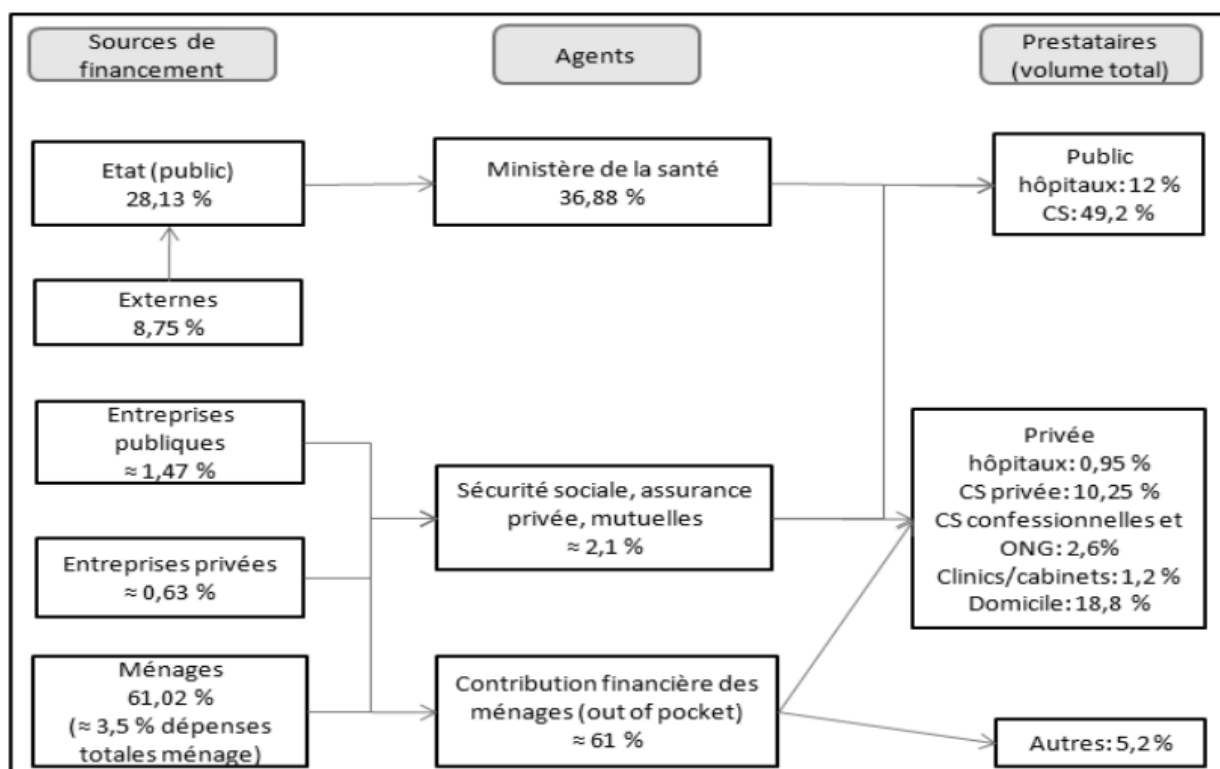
Sources de financement

Agents

Prestataires (volume total)

Etat (public)
28,13 %

Externes
8,75 %

Entreprises publiques
≈ 1,47 %

Entreprises privées
≈ 0,63 %

Ménages
61,02 %
(≈ 3,5 % dépenses totales ménage)

Ministère de la santé
36,88 %

Sécurité sociale, assurance privée, mutuelles
≈ 2,1 %

Contribution financière des ménages (out of pocket)
≈ 61 %

Public
hôpitaux: 12 %
CS: 49,2 %

Privée
hôpitaux: 0,95 %
CS privée: 10,25 %
CS confessionnelles et ONG: 2,6%
Clinics/cabinets: 1,2 %
Domicile: 18,8 %

Autres: 5,2%